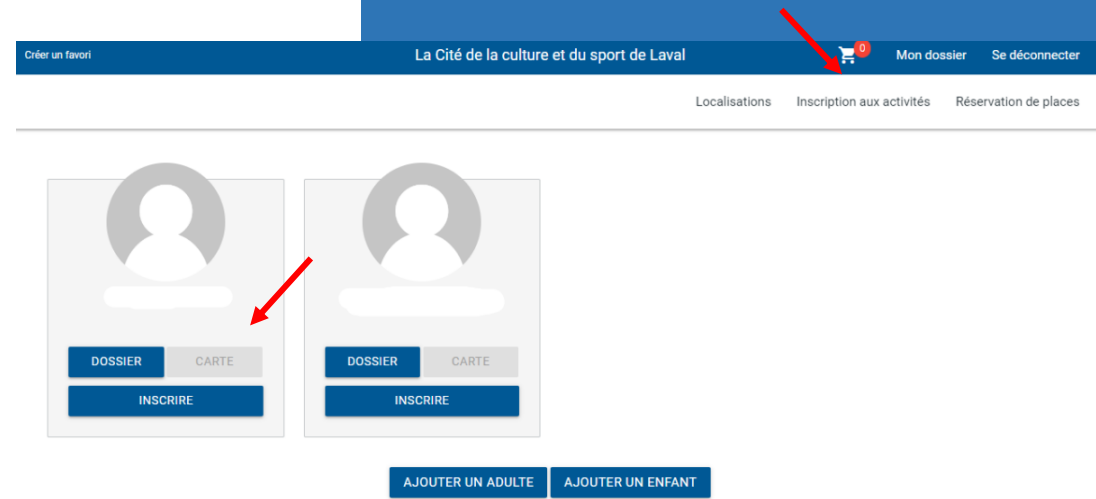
Créer un favori

La Cité de la culture et du sport de Laval

0

Mon dossier

Se déconnecter

Localisations

Inscription aux activités

Réservation de places

DOSSIER

CARTE

INSCRIRE

DOSSIER

CARTE

INSCRIRE

AJOUTER UN ADULTE

AJOUTER UN ENFANT